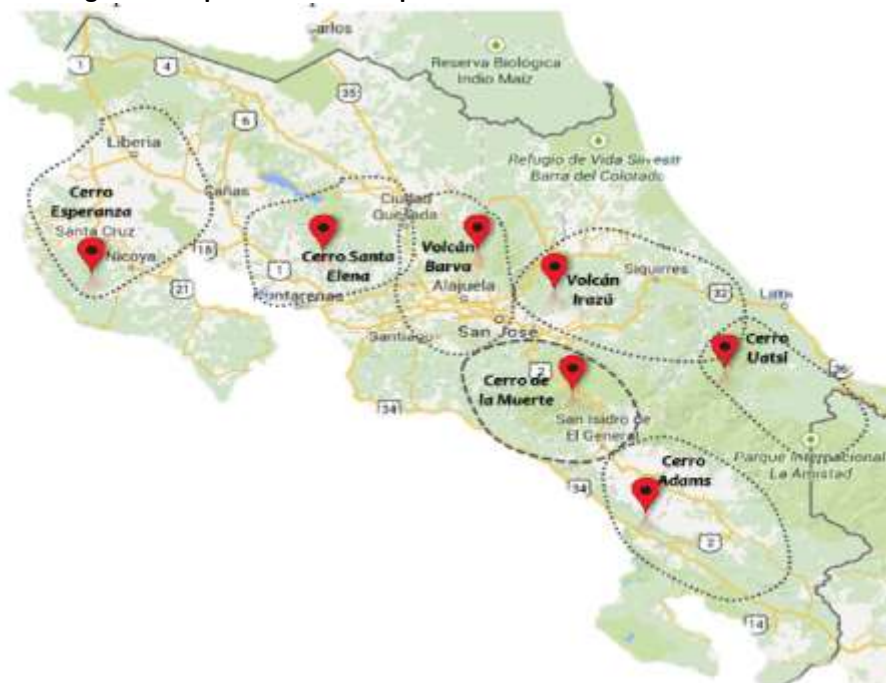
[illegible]

Carlos

1

4

Reserva Biológica Indio Maiz

35

6

Liberia

Refugio de Vida Silvestr Barra del Colorado

Cerro Esperanza

Cañas

Ciudad Quesada

Santa Cruz

18

Cerro Santa Elena

Volcán Barva

Nicoya

1

Volcán Irazú

Siquirres

32

21

Puntarenas

Alajuela

Limó

San José

Santiago

Cerro Uatsi

2

36

Cerro de la Muerte

34

San Isidro de El General

Parque Internacional La Amistad

Cerro Adams

34

2

14